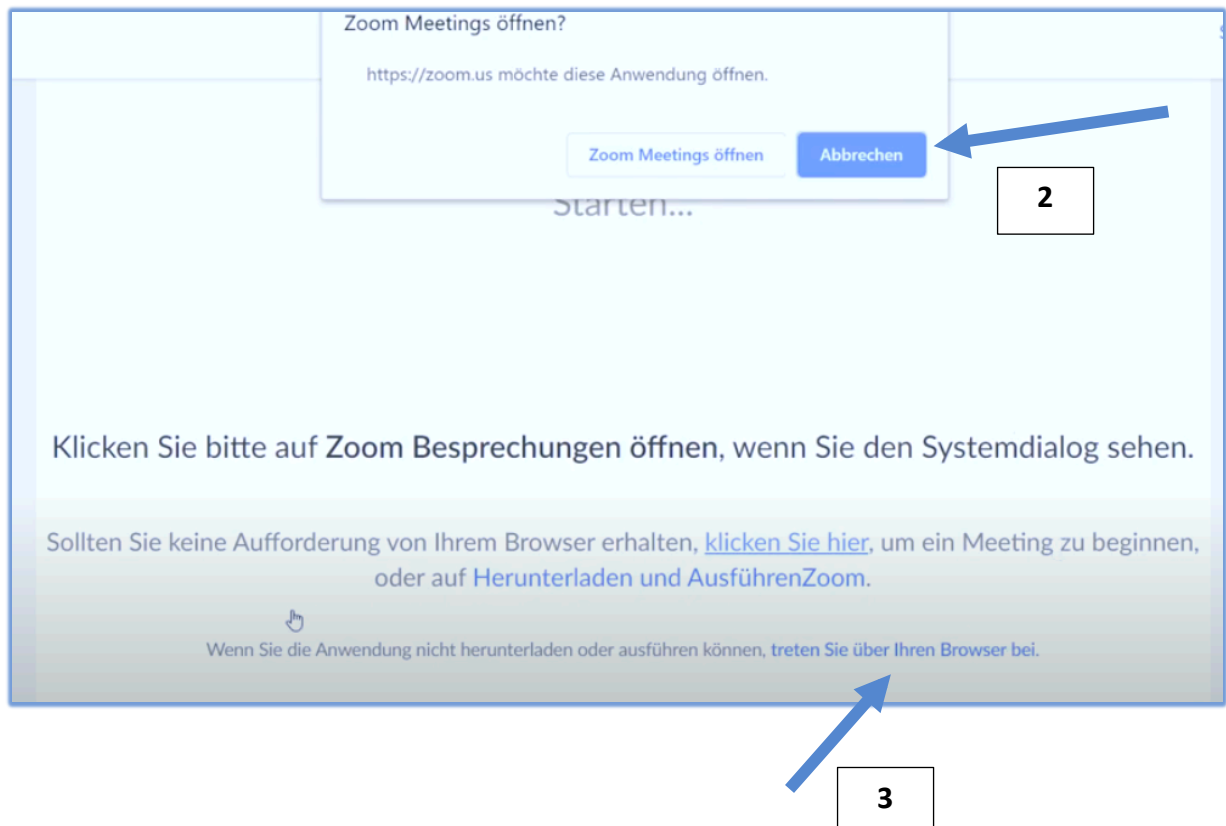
Zoom Meetings öffnen?

https://zoom.us möchte diese Anwendung öffnen.

Zoom Meetings öffnen

Abbrechen

2

Starten...

Klicken Sie bitte auf **Zoom Besprechungen öffnen**, wenn Sie den Systemdialog sehen.

Sollten Sie keine Aufforderung von Ihrem Browser erhalten, klicken Sie hier, um ein Meeting zu beginnen, oder auf Herunterladen und AusführenZoom.

Wenn Sie die Anwendung nicht herunterladen oder ausführen können, treten Sie über Ihren Browser bei.

3